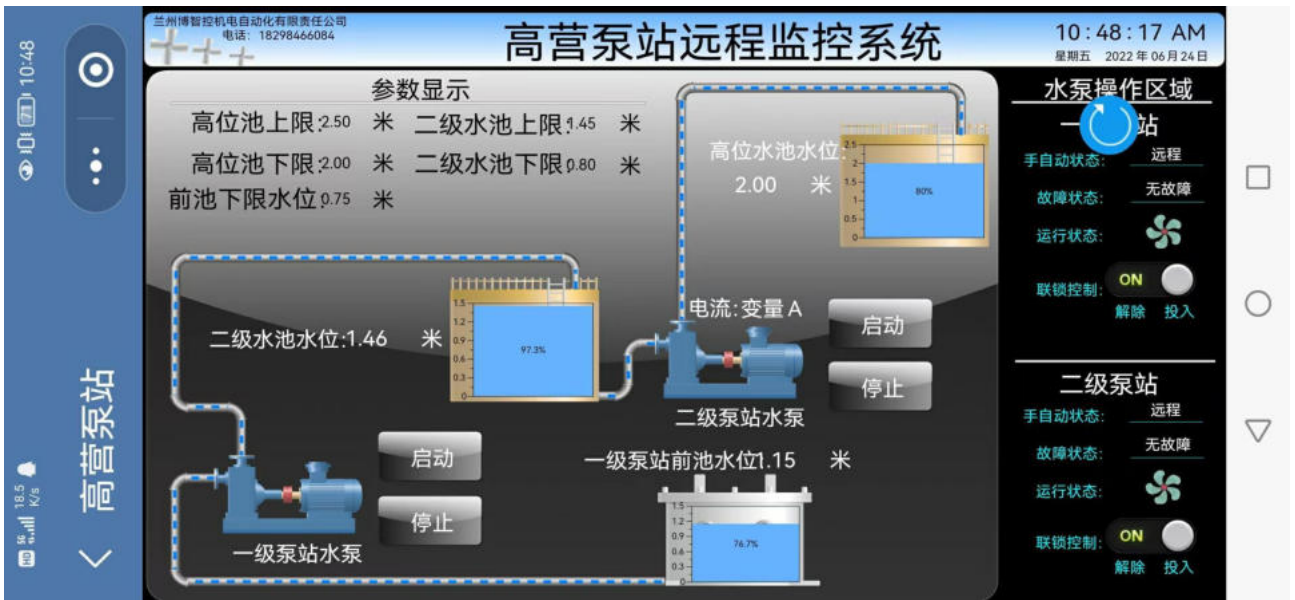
10:48
71
18.5 K/s
高营泵站

兰州博智控机电自动化有限责任公司
电话：18298466084

高营泵站远程监控系统

10:48:17 AM
星期五 2022 年 06 月 24 日

参数显示
高位池上限 2.50 米 二级水池上限 1.45 米
高位池下限 2.00 米 二级水池下限 0.80 米
前池下限水位 0.75 米

高位水池水位:
2.00 米
2.5
2
1.5
1
0.5
0
80%

二级水池水位:1.46 米
1.5
1.2
0.9
0.6
0.3
0
97.3%

电流:变量A
启动
停止
二级泵站水泵

启动
停止
一级泵站水泵

一级泵站前池水位1.15 米
1.5
1.2
0.9
0.6
0.3
0
76.7%

水泵操作区域
一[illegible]站
手自动状态: 远程
故障状态: 无故障
运行状态:
联锁控制: ON
解除 投入

二级泵站
手自动状态: 远程
故障状态: 无故障
运行状态:
联锁控制: ON
解除 投入